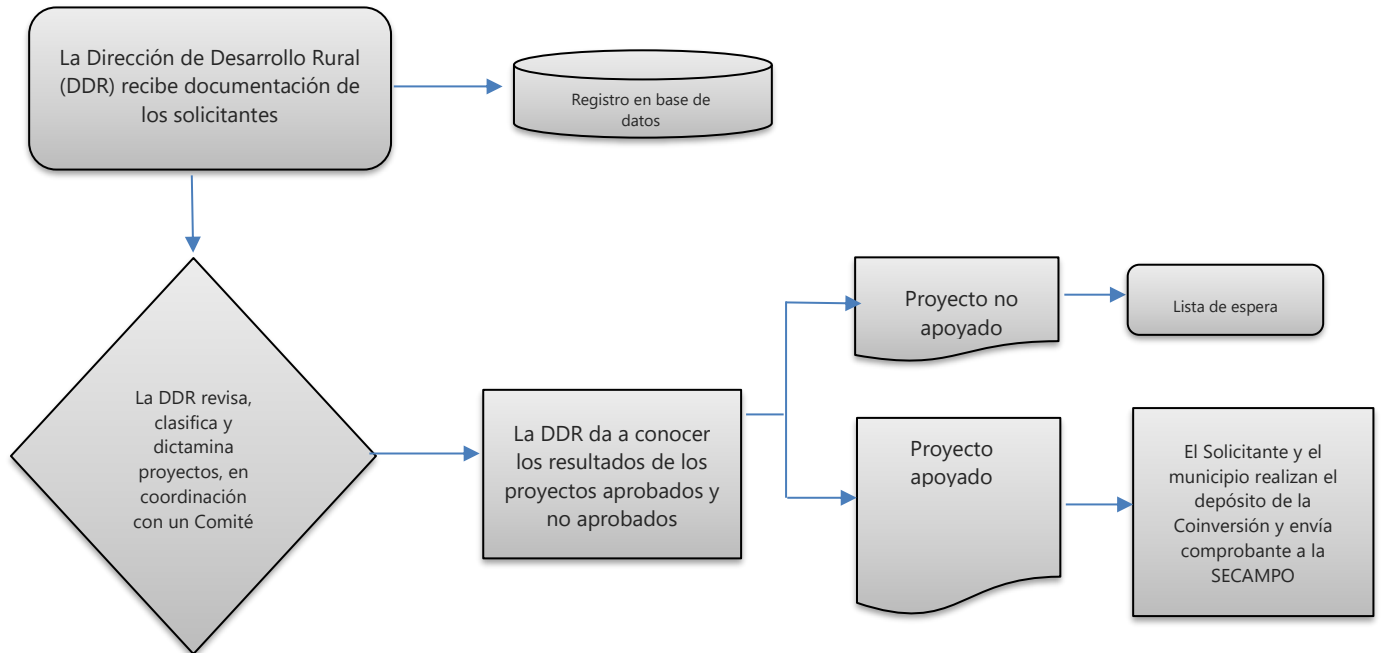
La Dirección de Desarrollo Rural (DDR) recibe documentación de los solicitantes

Registro en base de datos

La DDR revisa, clasifica y dictamina proyectos, en coordinación con un Comité

La DDR da a conocer los resultados de los proyectos aprobados y no aprobados

Proyecto no apoyado

Lista de espera

Proyecto apoyado

El Solicitante y el municipio realizan el depósito de la Coinversión y envía comprobante a la SECAMPO